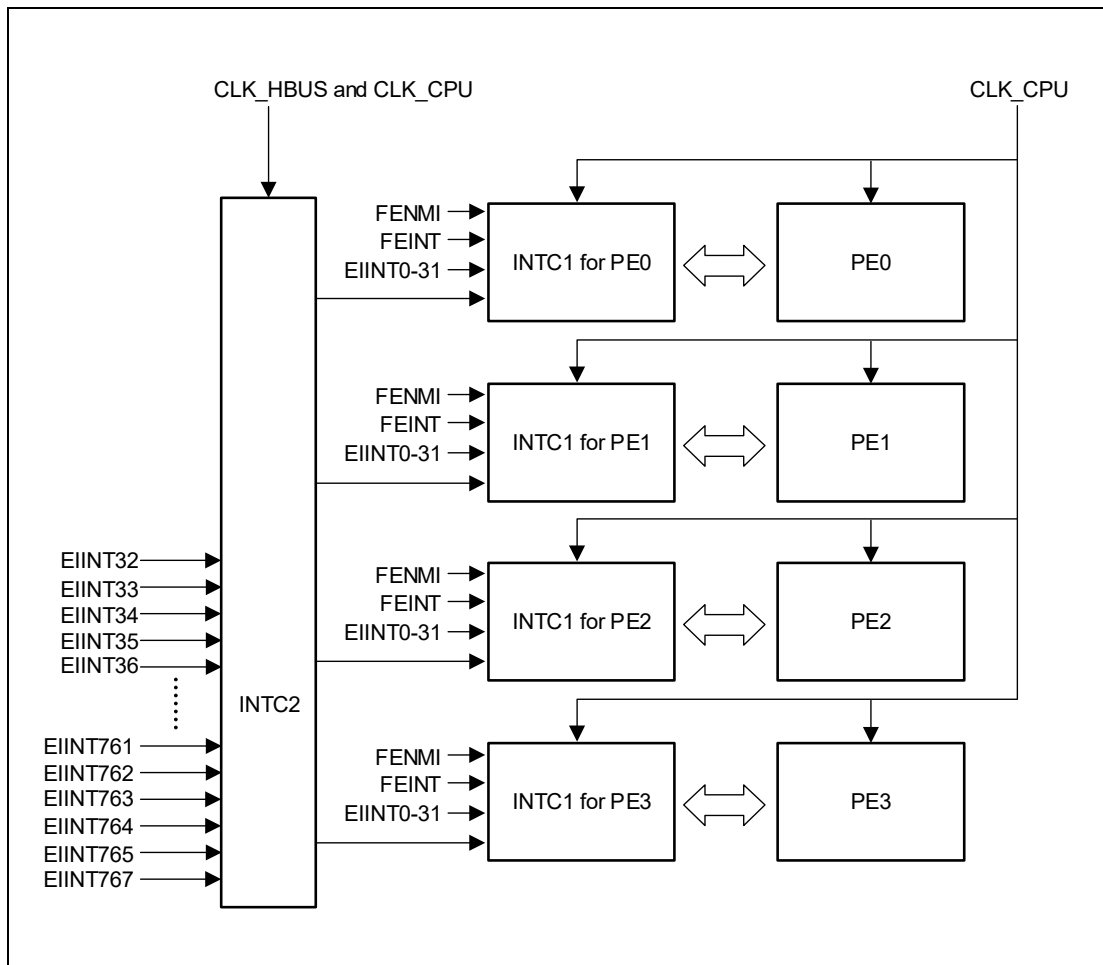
CLK_HBUS and CLK_CPU

CLK_CPU

FENMI
FEINT
EIINT0-31
INTC1 for PE0
PE0

FENMI
FEINT
EIINT0-31
INTC1 for PE1
PE1

EIINT32
EIINT33
EIINT34
EIINT35
EIINT36
EIINT761
EIINT762
EIINT763
EIINT764
EIINT765
EIINT767

INTC2

FENMI
FEINT
EIINT0-31
INTC1 for PE2
PE2

FENMI
FEINT
EIINT0-31
INTC1 for PE3
PE3